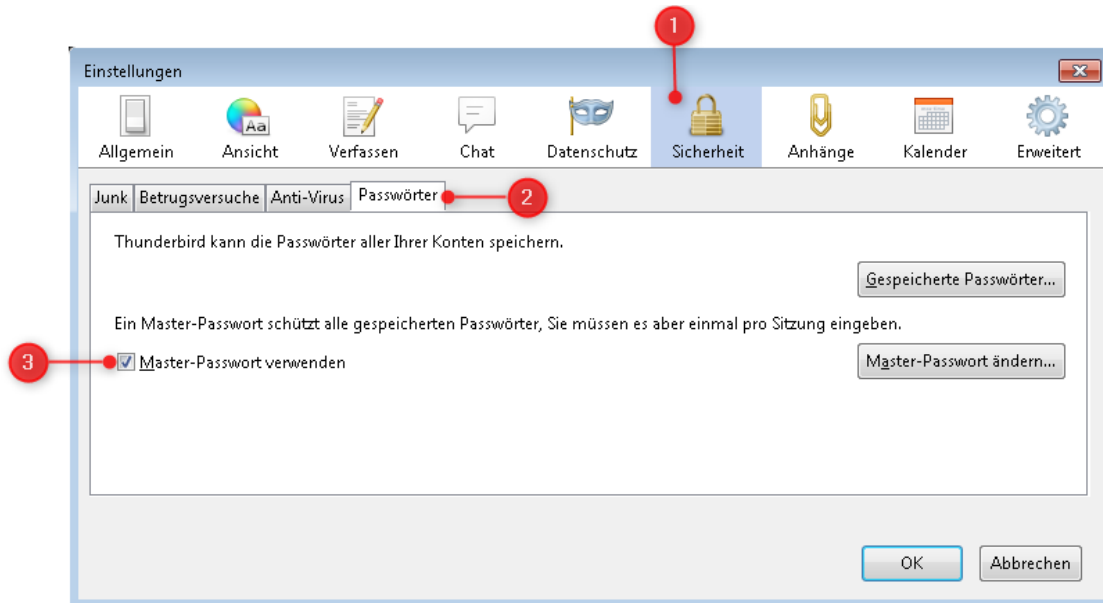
1

Einstellungen

Aa

Allgemein Ansicht Verfassen Chat Datenschutz Sicherheit Anhänge Kalender Erweitert

Junk Betrugsversuche Anti-Virus Passwörter

2

Thunderbird kann die Passwörter aller Ihrer Konten speichern.

Gespeicherte Passwörter...

Ein Master-Passwort schützt alle gespeicherten Passwörter, Sie müssen es aber einmal pro Sitzung eingeben.

3

Master-Passwort verwenden

Master-Passwort ändern...

OK

Abbrechen